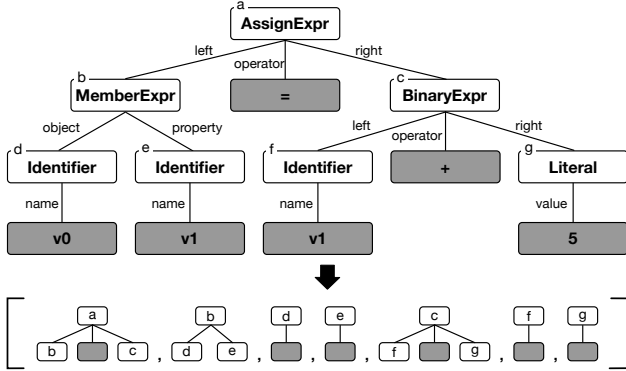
a
AssignExpr
left
operator
right
b
MemberExpr
=
c
BinaryExpr
object
property
left
operator
right
d
Identifier
e
Identifier
f
Identifier
+
g
Literal
name
name
name
value
v0
v1
v1
5

a
b
c
,
b
d
e
,
d
,
e
,
c
f
g
,
f
,
g